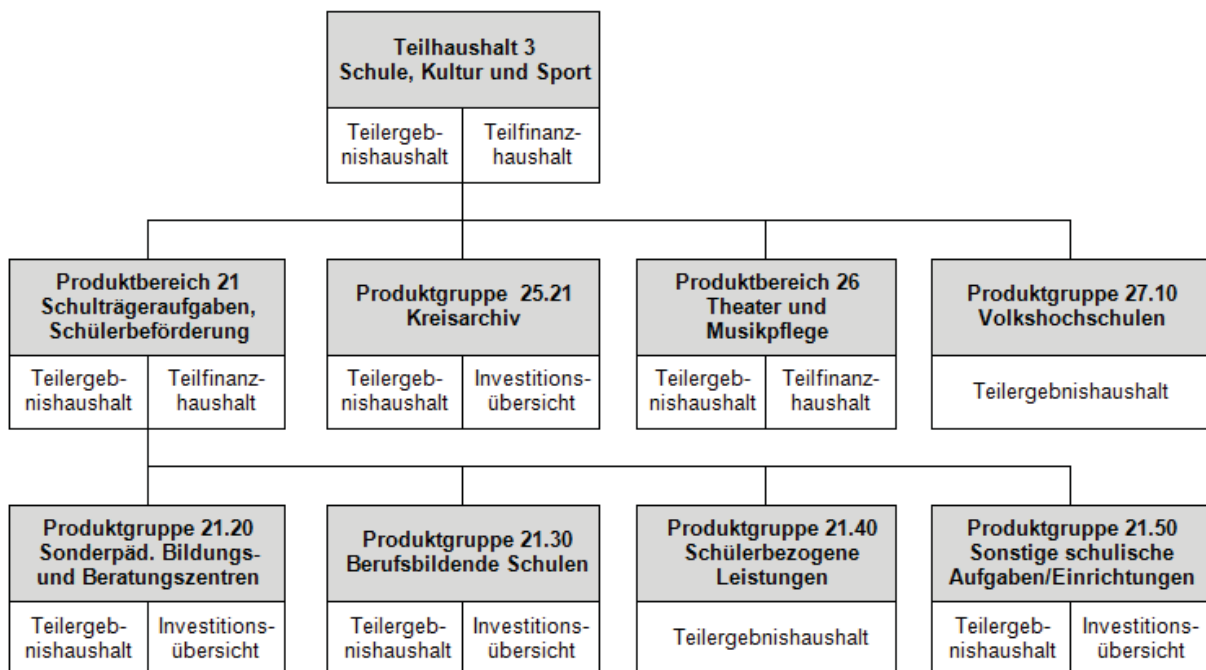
Teilhaushalt 3
Schule, Kultur und Sport

Teilergebnishaushalt
Teilfinanzhaushalt

Produktbereich 21
Schulträgeraufgaben, Schülerbeförderung

Teilergebnishaushalt
Teilfinanzhaushalt

Produktgruppe 25.21
Kreisarchiv

Teilergebnishaushalt
Investitionsübersicht

Produktbereich 26
Theater und Musikpflege

Teilergebnishaushalt
Teilfinanzhaushalt

Produktgruppe 27.10
Volkshochschulen

Teilergebnishaushalt

Produktgruppe 21.20
Sonderpäd. Bildungs- und Beratungszentren

Teilergebnishaushalt
Investitionsübersicht

Produktgruppe 21.30
Berufsbildende Schulen

Teilergebnishaushalt
Investitionsübersicht

Produktgruppe 21.40
Schülerbezogene Leistungen

Teilergebnishaushalt

Produktgruppe 21.50
Sonstige schulische Aufgaben/Einrichtungen

Teilergebnishaushalt
Investitionsübersicht